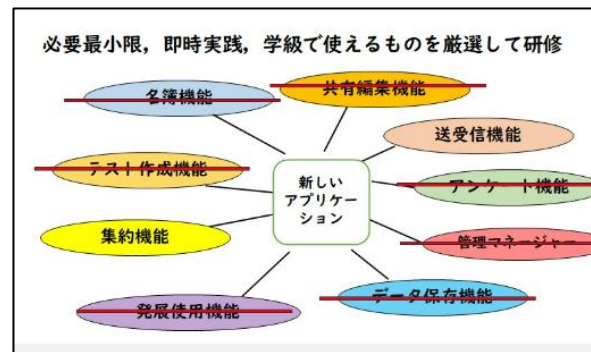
必要最小限，即時実践，学級で使えるものを厳選して研修

新しいアプリケーション

名簿機能

共有編集機能

送受信機能

テスト作成機能

アンケート機能

集約機能

管理マネージャー

データ保存機能

発展使用機能